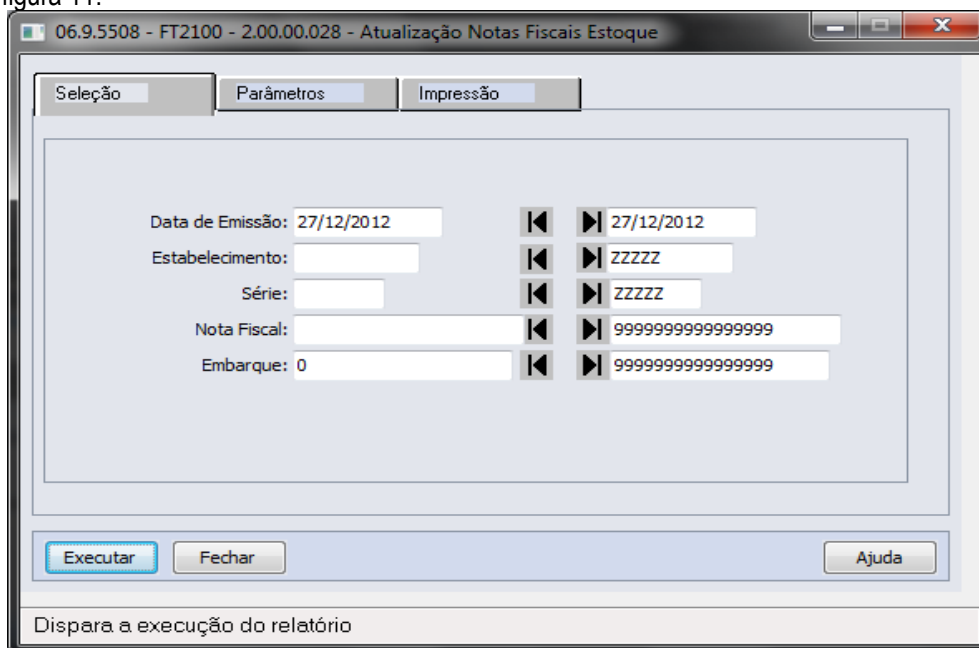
figura 11:

06.9.5508 - FT2100 - 2.00.00.028 - Atualização Notas Fiscais Estoque

Seleção | Parâmetros | Impressão

Data de Emissão: 27/12/2012 27/12/2012
Estabelecimento: ZZZZZ
Série: ZZZZZ
Nota Fiscal: 9999999999999999
Embarque: 0 9999999999999999

Executar | Fechar | Ajuda

Dispara a execução do relatório